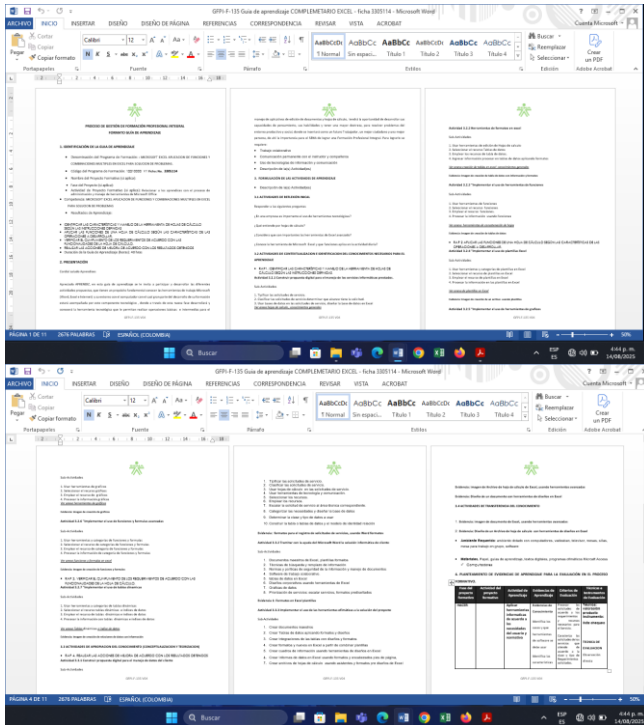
GFPI-F-135 Guía de aprendizaje COMPLEMENTARIO EXCEL - ficha 3305114 - Microsoft Word

ARCHIVO INICIO INSERTAR DISEÑO DISEÑO DE PÁGINA REFERENCIAS CORRESPONDENCIA REVISAR VISTA ACROBAT

Cuenta Microsoft

Cortar
Copiar
Pegar
Copiar formato
Portapapeles
Calibri 12
Fuente
Párrafo
AaBbCcDc ¶ Normal
AaBbCcDc Sin espaci...
AaBbCc Título 1
AaBbCcDc Título 2
AaBbCc Título 3
AaBbCc Título 4
Estilos
Buscar
Reemplazar
Seleccionar
Edición
Crear un PDF
Adobe Acrobat

PROCESO DE GESTIÓN DE FORMACIÓN PROFESIONAL INTEGRAL
FORMATO GUÍA DE APRENDIZAJE

1. IDENTIFICACIÓN DE LA GUIA DE APRENDIZAJE

2. PRESENTACIÓN

3. FORMULACIÓN DE LAS ACTIVIDADES DE APRENDIZAJE

3.1 ACTIVIDADES DE REFLEXIÓN INICIAL

3.2 ACTIVIDADES DE CONTEXTUALIZACIÓN E IDENTIFICACIÓN DE CONOCIMIENTOS NECESARIOS PARA EL APRENDIZAJE

Actividad 3.3 "Implementar el uso de herramientas en formato en excel"

Actividad 3.4 "Implementar el uso de herramientas de formato"

PÁGINA 1 DE 11   2676 PALABRAS   ESPAÑOL (COLOMBIA)   50%

Buscar

ESP ES   4:44 p. m. 14/08/2025

GFPI-F-135 Guía de aprendizaje COMPLEMENTARIO EXCEL - ficha 3305114 - Microsoft Word

ARCHIVO INICIO INSERTAR DISEÑO DISEÑO DE PÁGINA REFERENCIAS CORRESPONDENCIA REVISAR VISTA ACROBAT

Cuenta Microsoft

AaBbCcDc ¶ Normal
AaBbCcDc Sin espaci...
AaBbCc Título 1
AaBbCc Título 2
AaBbCc Título 3
AaBbCc Título 4

3.3 ACTIVIDADES DE APROPIACIÓN DEL CONOCIMIENTO (CONCEPTUALIZACIÓN Y TEORIZACIÓN)

3.4 ACTIVIDADES DE TRANSFERENCIA DEL CONOCIMIENTO

4. PLANTEAMIENTO DE EVIDENCIAS DE APRENDIZAJE PARA LA EVALUACIÓN EN EL PROCESO FORMATIVO

PÁGINA 4 DE 11   2676 PALABRAS   ESPAÑOL (COLOMBIA)   50%

Buscar

ESP ES   4:44 p. m. 14/08/2025